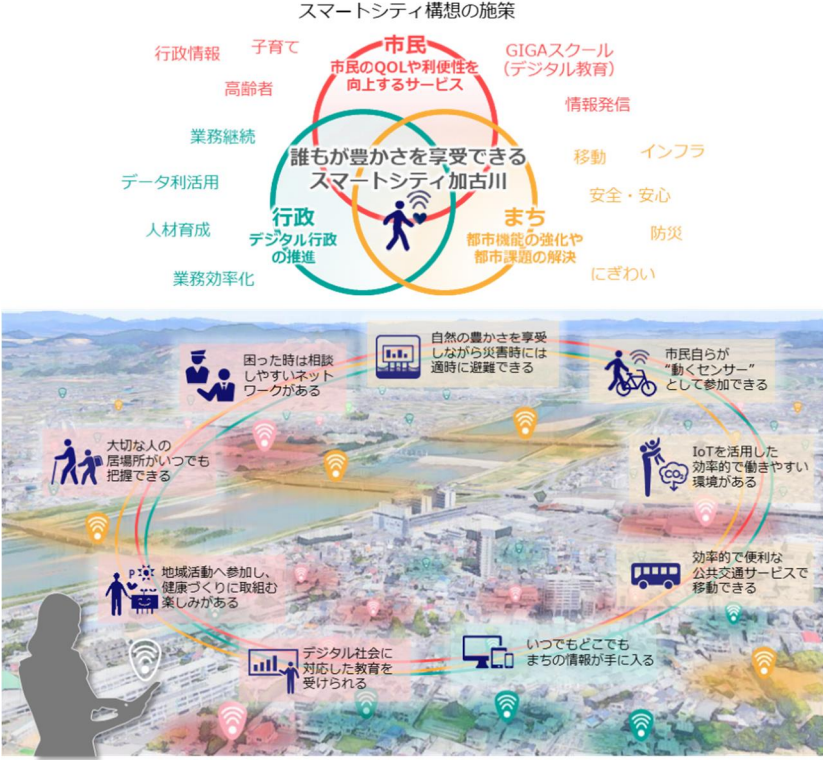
スマートシティ構想の施策

行政情報
子育て
高齢者
業務継続
データ利活用
人材育成
業務効率化

市民
市民のQOLや利便性を向上するサービス

GIGAスクール（デジタル教育）
情報発信
移動
インフラ
安全・安心
防災
にぎわい

誰もが豊かさを享受できるスマートシティ加古川

行政
デジタル行政の推進

まち
都市機能の強化や都市課題の解決

困った時は相談しやすいネットワークがある

自然の豊かさを享受しながら災害時には適時に避難できる

市民自らが"動くセンサー"として参加できる

大切な人の居場所がいつでも把握できる

IoTを活用した効率的で働きやすい環境がある

地域活動へ参加し、健康づくりに取組む楽しみがある

効率的で便利な公共交通サービスで移動できる

デジタル社会に対応した教育を受けられる

いつでもどこでもまちの情報が手に入る